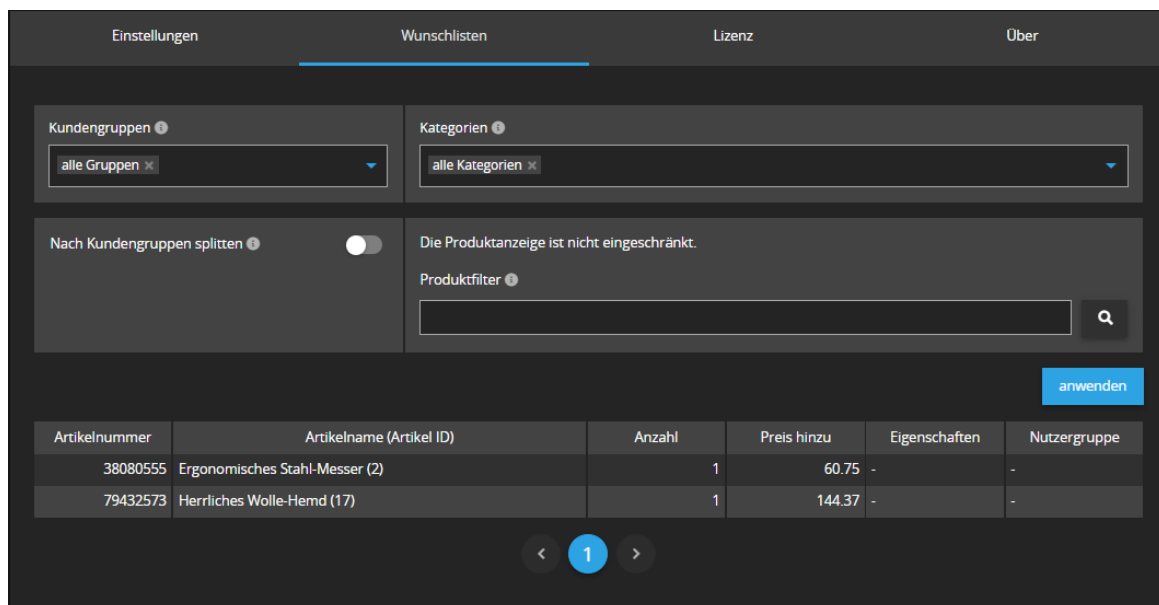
Einstellungen Wunschlisten Lizenz Über

Kundengruppen
alle Gruppen ×

Kategorien
alle Kategorien ×

Nach Kundengruppen splitten

Die Produktanzeige ist nicht eingeschränkt.

Produktfilter

anwenden

| Artikelnummer | Artikelname (Artikel ID) | Anzahl | Preis hinzu | Eigenschaften | Nutzergruppe |
|---|---|---|---|---|---|
| 38080555 | Ergonomisches Stahl-Messer (2) | 1 | 60.75 | - | - |
| 79432573 | Herrliches Wolle-Hemd (17) | 1 | 144.37 | - | - |

‹ 1 ›